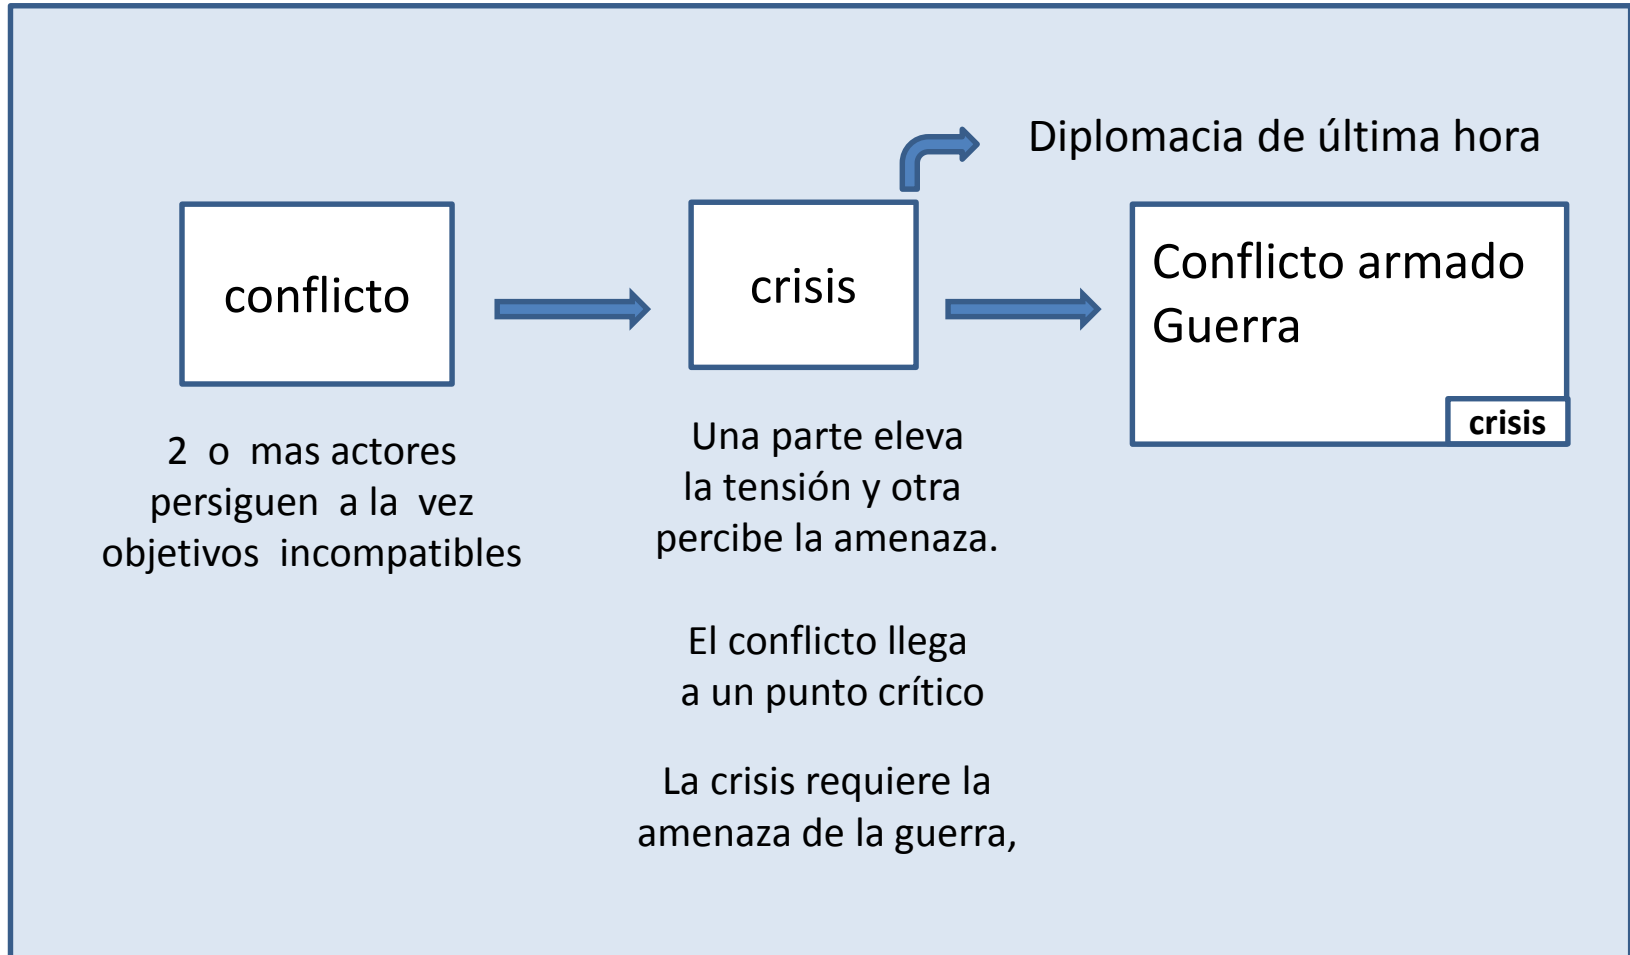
Diplomacia de última hora

conflicto

crisis

Conflicto armado
Guerra

crisis

2 o mas actores persiguen a la vez objetivos incompatibles

Una parte eleva la tensión y otra percibe la amenaza.

El conflicto llega a un punto crítico

La crisis requiere la amenaza de la guerra,